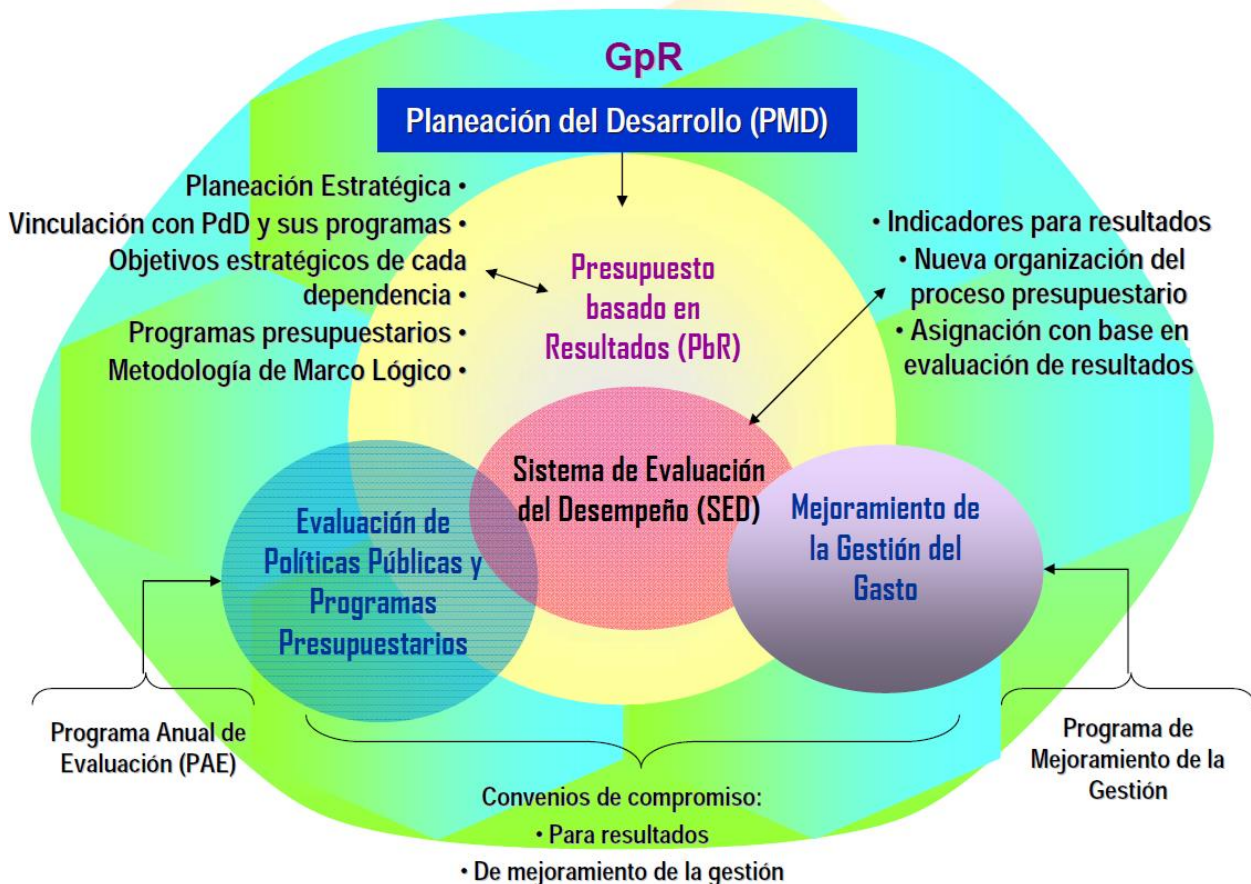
GpR

Planeación del Desarrollo (PMD)

Planeación Estratégica •
Vinculación con PdD y sus programas •
Objetivos estratégicos de cada dependencia •
Programas presupuestarios •
Metodología de Marco Lógico •

Presupuesto basado en Resultados (PbR)

• Indicadores para resultados
• Nueva organización del proceso presupuestario
• Asignación con base en evaluación de resultados

Sistema de Evaluación del Desempeño (SED)

Evaluación de Políticas Públicas y Programas Presupuestarios

Mejoramiento de la Gestión del Gasto

Programa Anual de Evaluación (PAE)

Programa de Mejoramiento de la Gestión

Convenios de compromiso:
• Para resultados
• De mejoramiento de la gestión